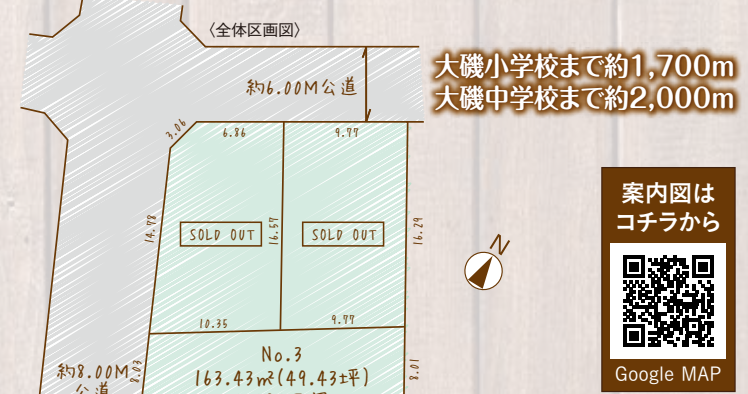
〈全体区画図〉

約6.00M公道

大磯小学校まで約1,700m
大磯中学校まで約2,000m

3.06
6.86
9.77
14.78
16.57
16.29
SOLD OUT
SOLD OUT
N
10.35
9.77
8.03
8.01

約8.00M公道

No.3
163.43m²(49.43坪)
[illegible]

案内図は
コチラから

Google MAP